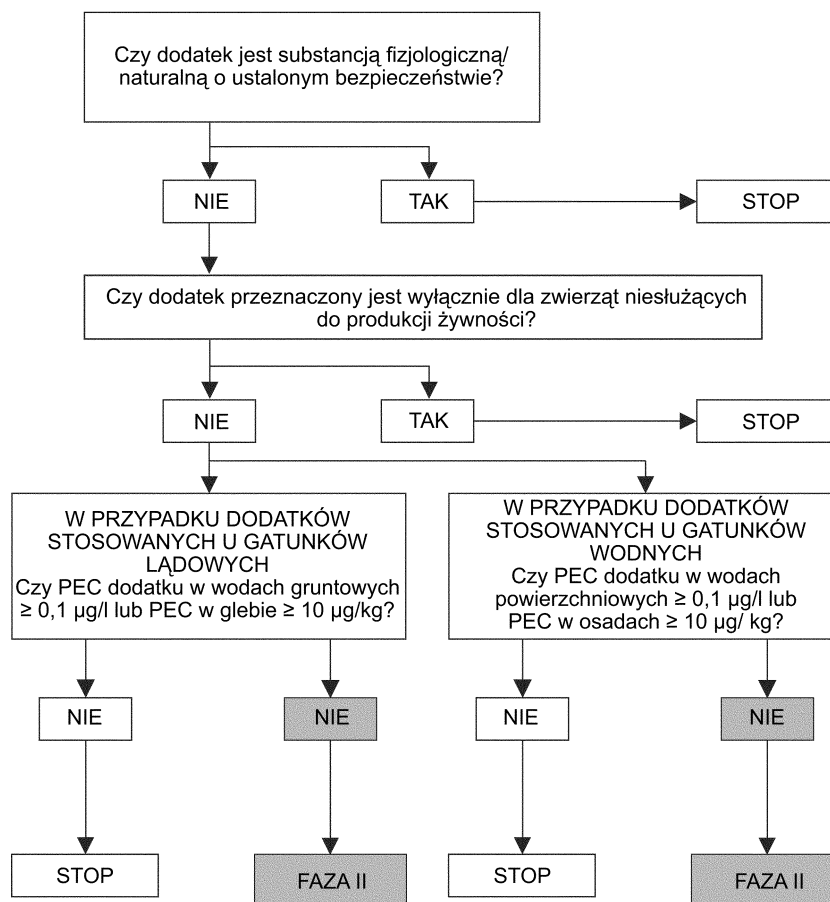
Czy dodatek jest substancją fizjologiczną/ naturalną o ustalonym bezpieczeństwie?

NIE

TAK

STOP

Czy dodatek przeznaczony jest wyłącznie dla zwierząt niesłużących do produkcji żywności?

NIE

TAK

STOP

W PRZYPADKU DODATKÓW STOSOWANYCH U GATUNKÓW LĄDOWYCH
Czy PEC dodatku w wodach gruntowych ≥ 0,1 µg/l lub PEC w glebie ≥ 10 µg/kg?

W PRZYPADKU DODATKÓW STOSOWANYCH U GATUNKÓW WODNYCH
Czy PEC dodatku w wodach powierzchniowych ≥ 0,1 µg/l lub PEC w osadach ≥ 10 µg/ kg?

NIE

NIE

NIE

NIE

STOP

FAZA II

STOP

FAZA II